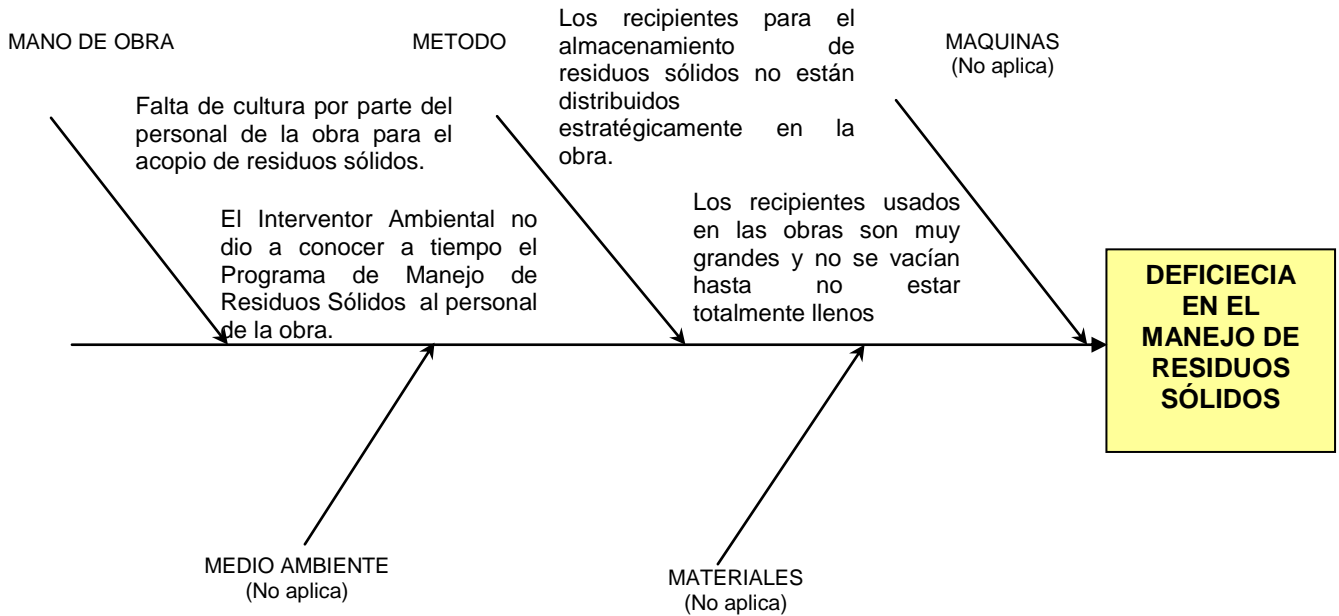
MANO DE OBRA

METODO

Los recipientes para el almacenamiento de residuos sólidos no están distribuidos estratégicamente en la obra.

MAQUINAS
(No aplica)

Falta de cultura por parte del personal de la obra para el acopio de residuos sólidos.

El Interventor Ambiental no dio a conocer a tiempo el Programa de Manejo de Residuos Sólidos al personal de la obra.

Los recipientes usados en las obras son muy grandes y no se vacían hasta no estar totalmente llenos

DEFICIECIA EN EL MANEJO DE RESIDUOS SÓLIDOS

MEDIO AMBIENTE
(No aplica)

MATERIALES
(No aplica)